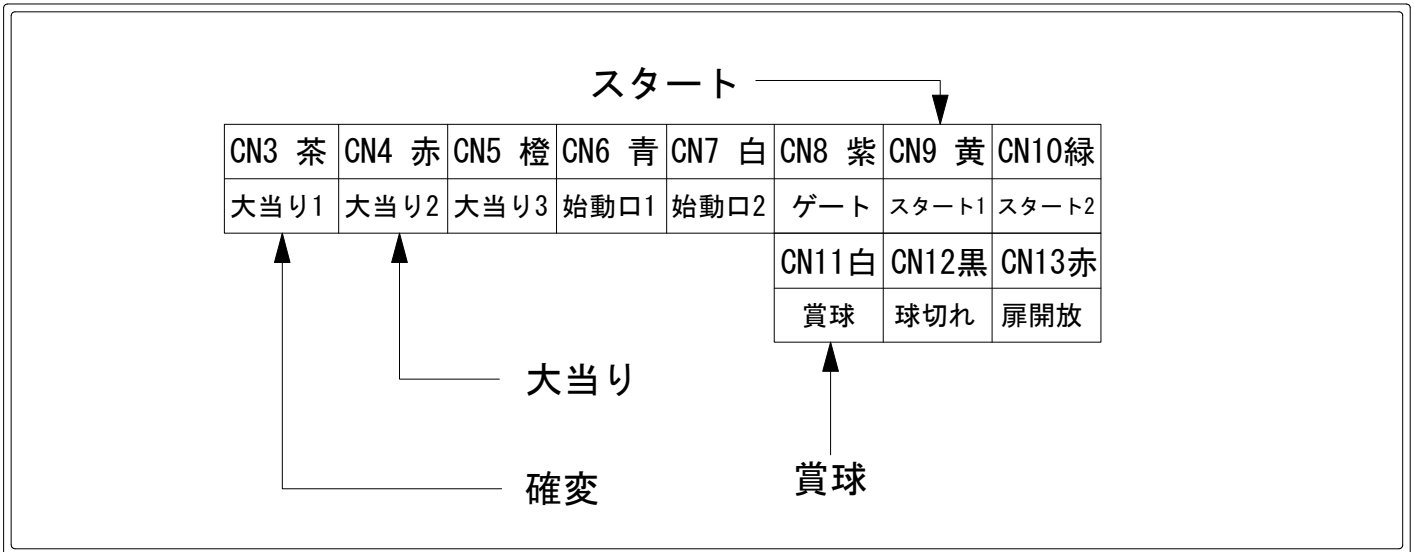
スタート

| CN3 茶 | CN4 赤 | CN5 橙 | CN6 青 | CN7 白 | CN8 紫 | CN9 黄 | CN10緑 |
|---|---|---|---|---|---|---|---|
| 大当り1 | 大当り2 | 大当り3 | 始動口1 | 始動口2 | ゲート | スタート1 | スタート2 |

| CN11白 | CN12黒 | CN13赤 |
|---|---|---|
| 賞球 | 球切れ | 扉開放 |

大当り

確変

賞球